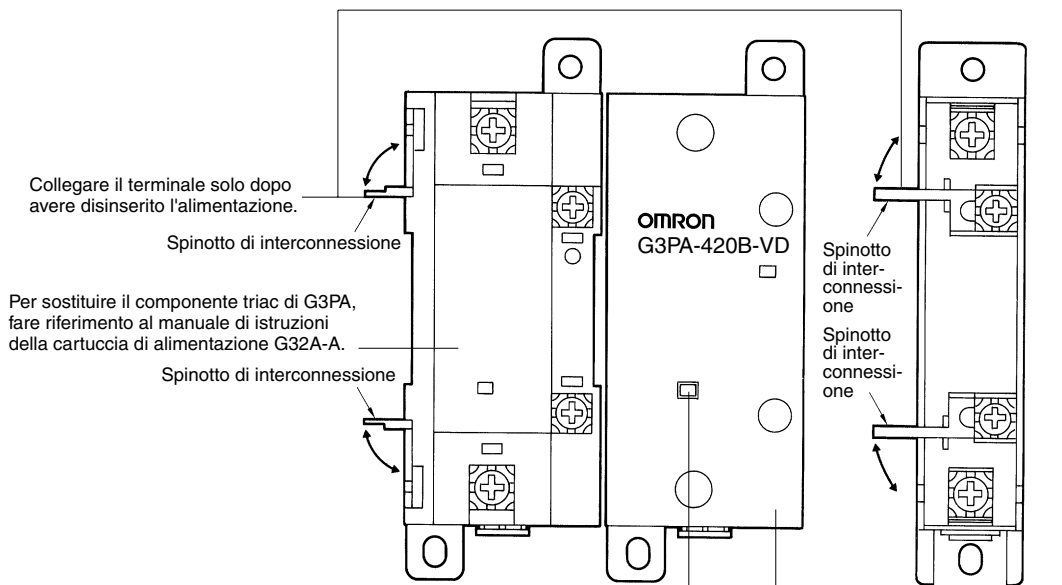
Collegare il terminale solo dopo avere disinserito l'alimentazione.

Spinotto di interconnessione

Per sostituire il componente triac di G3PA, fare riferimento al manuale di istruzioni della cartuccia di alimentazione G32A-A.

Spinotto di interconnessione

OMRON
G3PA-420B-VD

Spinotto di interconnessione

Spinotto di interconnessione